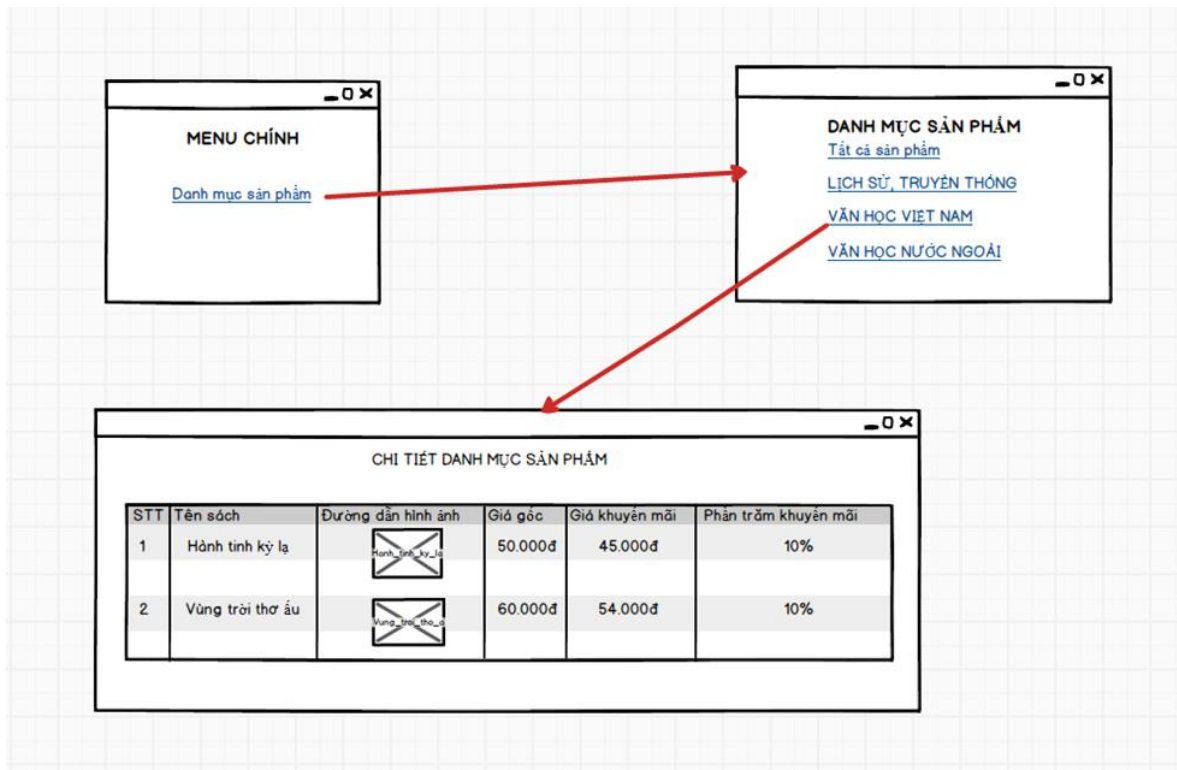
MENU CHÍNH

Danh mục sản phẩm

DANH MỤC SẢN PHẨM

Tất cả sản phẩm

LỊCH SỬ, TRUYỀN THỐNG

VĂN HỌC VIỆT NAM

VĂN HỌC NƯỚC NGOÀI

CHI TIẾT DANH MỤC SẢN PHẨM

| STT | Tên sách | Đường dẫn hình ảnh | Giá gốc | Giá khuyến mãi | Phần trăm khuyến mãi |
|---|---|---|---|---|---|
| 1 | Hành tinh kỳ lạ | Hanh_tinh_ky_la | 50.000đ | 45.000đ | 10% |
| 2 | Vùng trời thơ ấu | Vung_troi_tho_a | 60.000đ | 54.000đ | 10% |